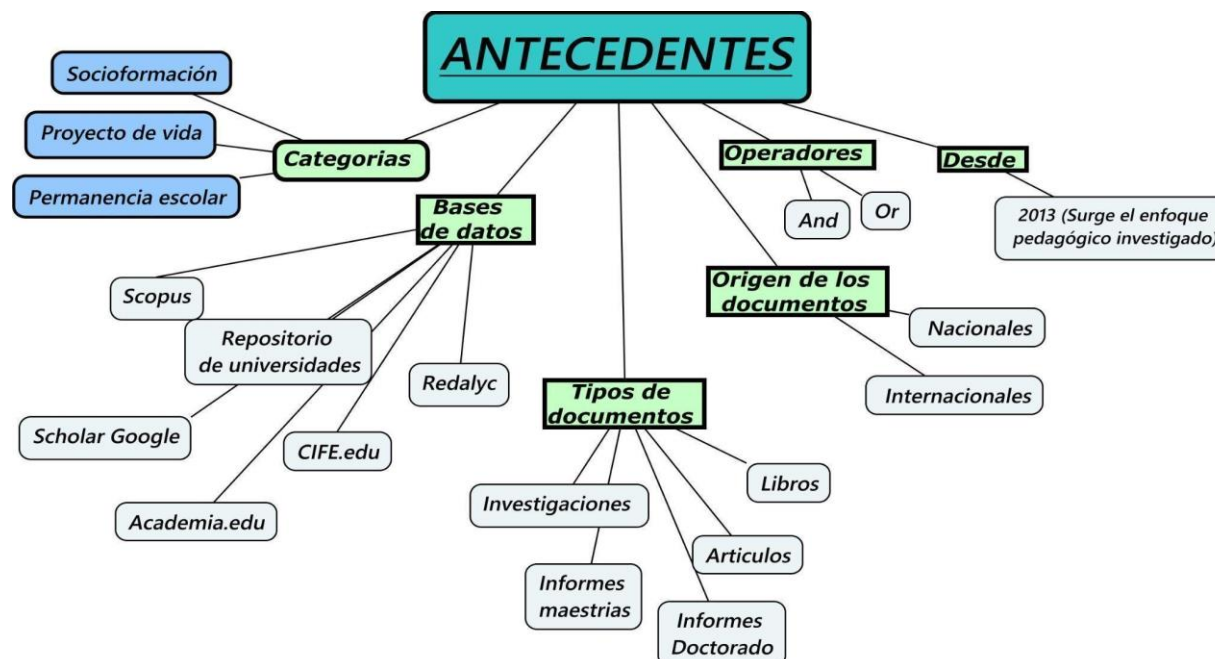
ANTECEDENTES

Categorias
Socioformación
Proyecto de vida
Permanencia escolar

Bases de datos
Scopus
Repositorio de universidades
Scholar Google
Academia.edu
CIFE.edu
Redalyc

Tipos de documentos
Investigaciones
Informes maestrias
Informes Doctorado
Articulos
Libros

Operadores
And
Or

Origen de los documentos
Nacionales
Internacionales

Desde
2013 (Surge el enfoque pedagógico investigado)